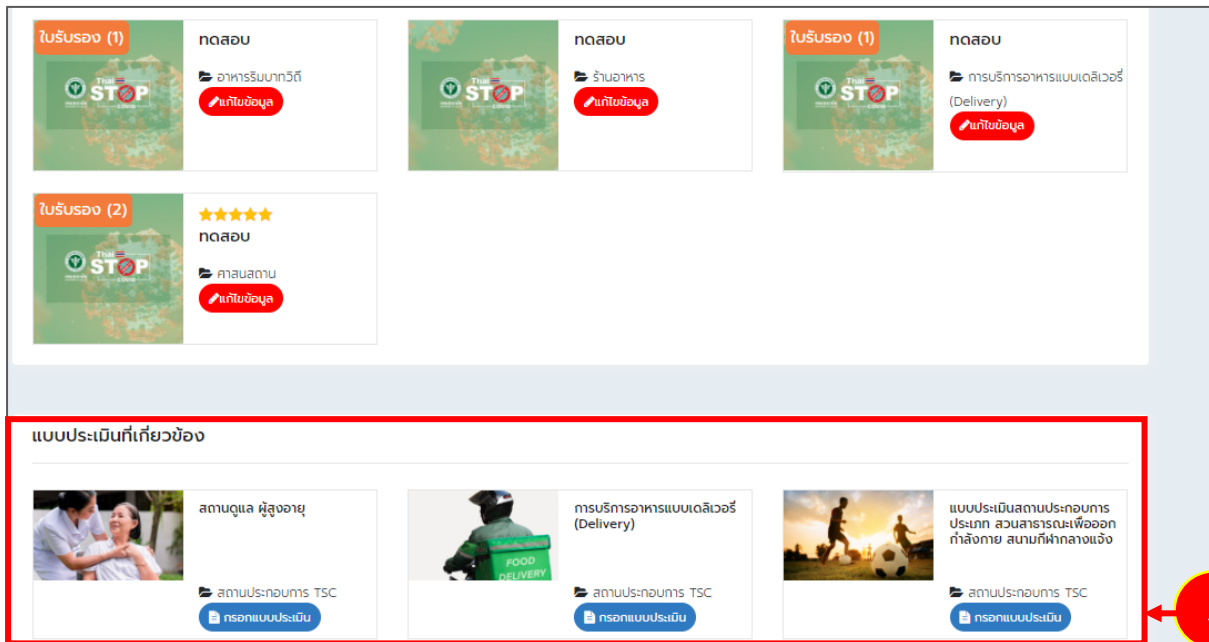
ใบรับรอง (1)
Thai STOP COVID
ทดสอบ
อาหารริมบาทวิถี
แก้ไขข้อมูล

Thai STOP COVID
ทดสอบ
ร้านอาหาร
แก้ไขข้อมูล

ใบรับรอง (1)
Thai STOP COVID
ทดสอบ
การบริการอาหารแบบเดลิเวอรี่ (Delivery)
แก้ไขข้อมูล

ใบรับรอง (2)
Thai STOP COVID
ทดสอบ
ศาสนสถาน
แก้ไขข้อมูล

แบบประเมินที่เกี่ยวข้อง

สถานดูแล ผู้สูงอายุ
สถานประกอบการ TSC
กรอกแบบประเมิน

FOOD DELIVERY
การบริการอาหารแบบเดลิเวอรี่ (Delivery)
สถานประกอบการ TSC
กรอกแบบประเมิน

แบบประเมินสถานประกอบการ ประเภท สวนสาธารณะเพื่อออกกำลังกาย สนามกีฬากลางแจ้ง
สถานประกอบการ TSC
กรอกแบบประเมิน